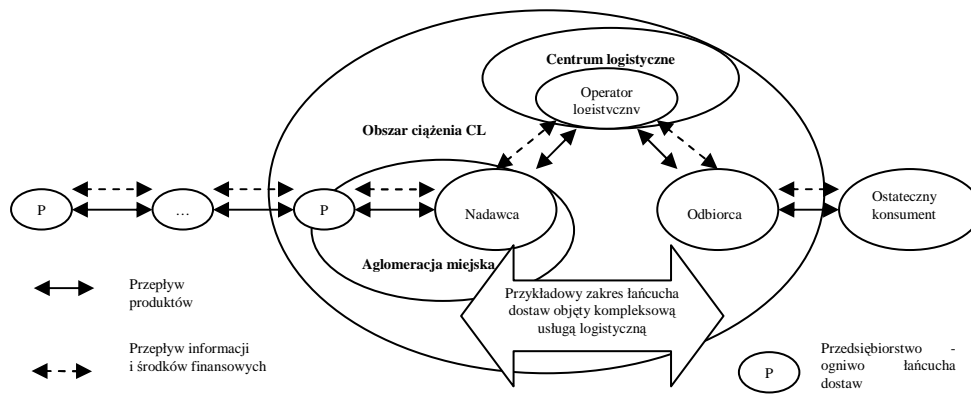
Centrum logistyczne

Operator logistyczny

Obszar ciążenia CL

P

…

P

Nadawca

Odbiorca

Ostateczny konsument

Aglomeracja miejska

Przepływ produktów

Przykładowy zakres łańcucha dostaw objęty kompleksową usługą logistyczną

Przepływ informacji i środków finansowych

P

Przedsiębiorstwo - ogniwo łańcucha dostaw